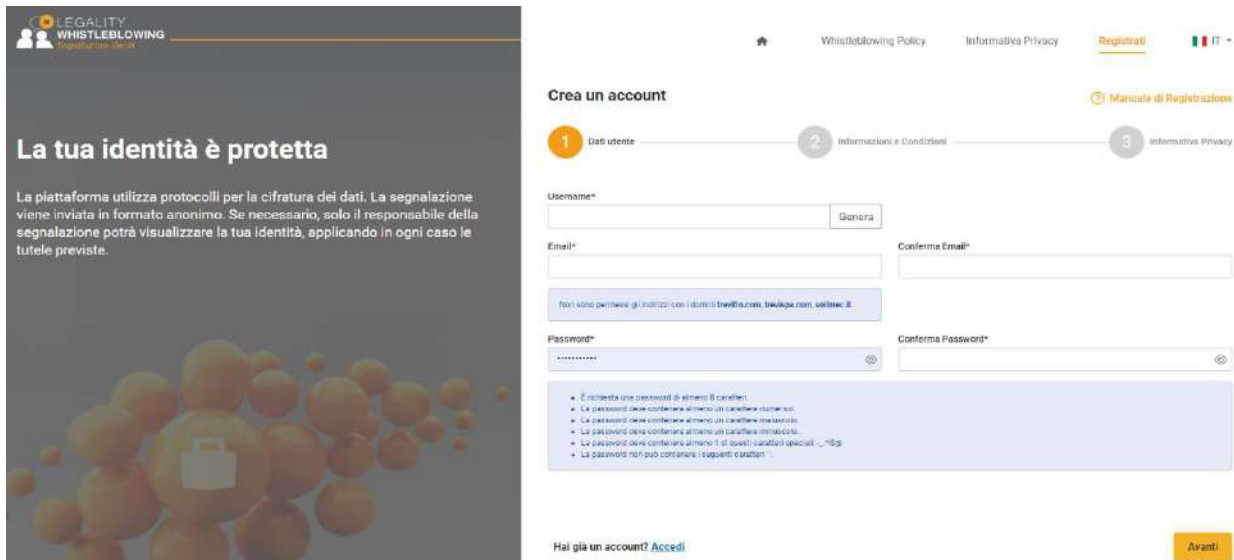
LEGALITY WHISTLEBLOWING
Segnalazione Illeciti

Whistleblowing Policy Informativa Privacy Registrati IT

La tua identità è protetta

La piattaforma utilizza protocolli per la cifratura dei dati. La segnalazione viene inviata in formato anonimo. Se necessario, solo il responsabile della segnalazione potrà visualizzare la tua identità, applicando in ogni caso le tutele previste.

Crea un account

Manuale di Registrazione

1 Dati utente
2 Informazioni e Condizioni
3 Informativa Privacy

Username*
Genera

Email*
Conferma Email*

Non sono permessi gli indirizzi con i domini trevifin.com, trevispa.com, soilmec.it

Password*
Conferma Password*

- È richiesta una password di almeno 8 caratteri.
- La password deve contenere almeno un carattere numerico.
- La password deve contenere almeno un carattere maiuscolo.
- La password deve contenere almeno un carattere minuscolo.
- La password deve contenere almeno 1 di questi caratteri speciali: -_.*!$@
- La password non può contenere i seguenti caratteri: '

Hai già un account? Accedi

Avanti